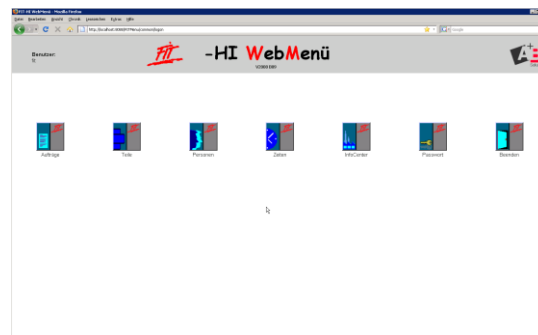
FIT -HI WebMenü - Mozilla Firefox

Datei Bearbeiten Ansicht Chronik Lesezeichen Extras Hilfe

http://localhost:8080/FITWeb/control/login

Google

Benutzer:
fit

FIT -HI WebMenü

V2.00.0.00

Aufträge

Teile

Personen

Zeiten

InfoCenter

Passwort

Beenden